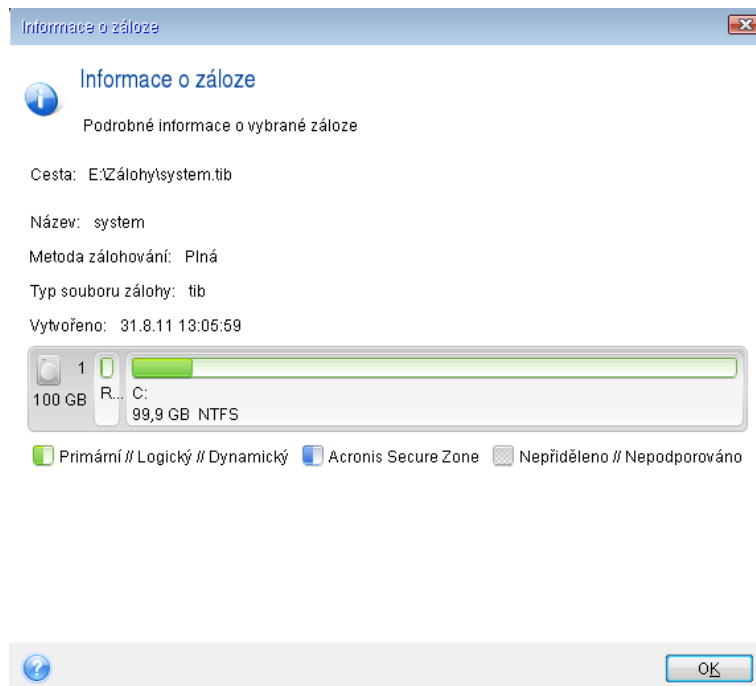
Informace o záloze

Informace o záloze

Podrobné informace o vybrané záloze

Cesta: E:\Zálohy\system.tib

Název: system

Metoda zálohování: Plná

Typ souboru zálohy: tib

Vytvořeno: 31.8.11 13:05:59

1
100 GB
R...
C:
99,9 GB NTFS

Primární // Logický // Dynamický Acronis Secure Zone Nepřiděleno // Nepodporováno

OK